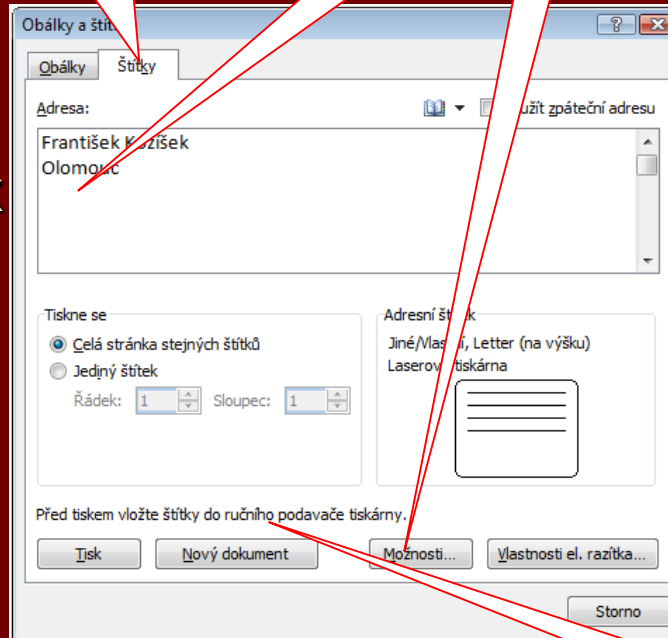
Obálky a štít

Obálky Štítky

Adresa:

užít zpáteční adresu

František Kozíšek
Olomouc

Tiskne se

Celá stránka stejných štítků

Jediný štítek

Řádek: 1 Sloupec: 1

Adresní št k

Jiné/Vlastní, Letter (na výšku)

Laserov tiskárna

Před tiskem vložte štítky do ručního podavače tiskárny.

Tisk Nový dokument Možnosti... Vlastnosti el. razítka...

Storno